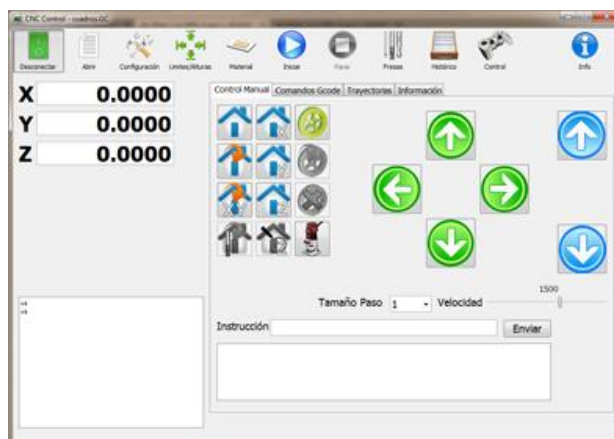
CNC Control - cuadros.GC

Desconectar Abrir Configuración Limites/Alturas Material Iniciar Parar Fresas Histórico Control Info

X 0.0000
Y 0.0000
Z 0.0000

Control Manual Comandos Gcode Trayectorias Información

1500

Tamaño Paso 1 Velocidad

Instrucción Enviar